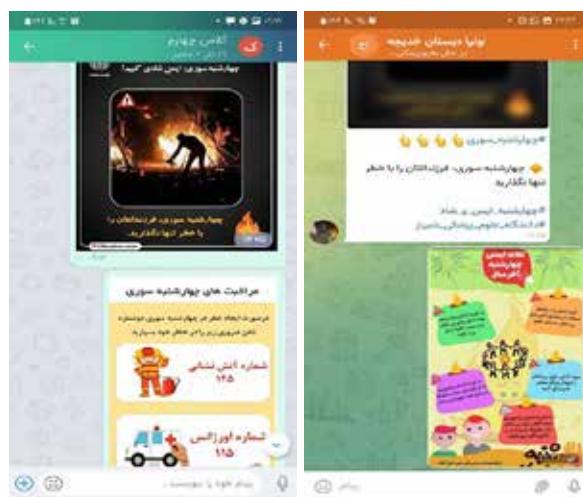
کلاس چهارم

چهارشنبه سوری، ایمن شادی کنید

چهارشنبه سوری فرزندانتان را با خطر تنها نگذارید

مراقبت های چهارشنبه سوری

شماره آتش نشانی ۱۲۵

شماره اورژانس ۱۱۵

بوتیا دبستان خدیجه

#چهارشنبه_سوری

چهارشنبه سوری، فرزندانتان را با خطر تنها نگذارید

#چهارشنبه_ایمن_و_شاد

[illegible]